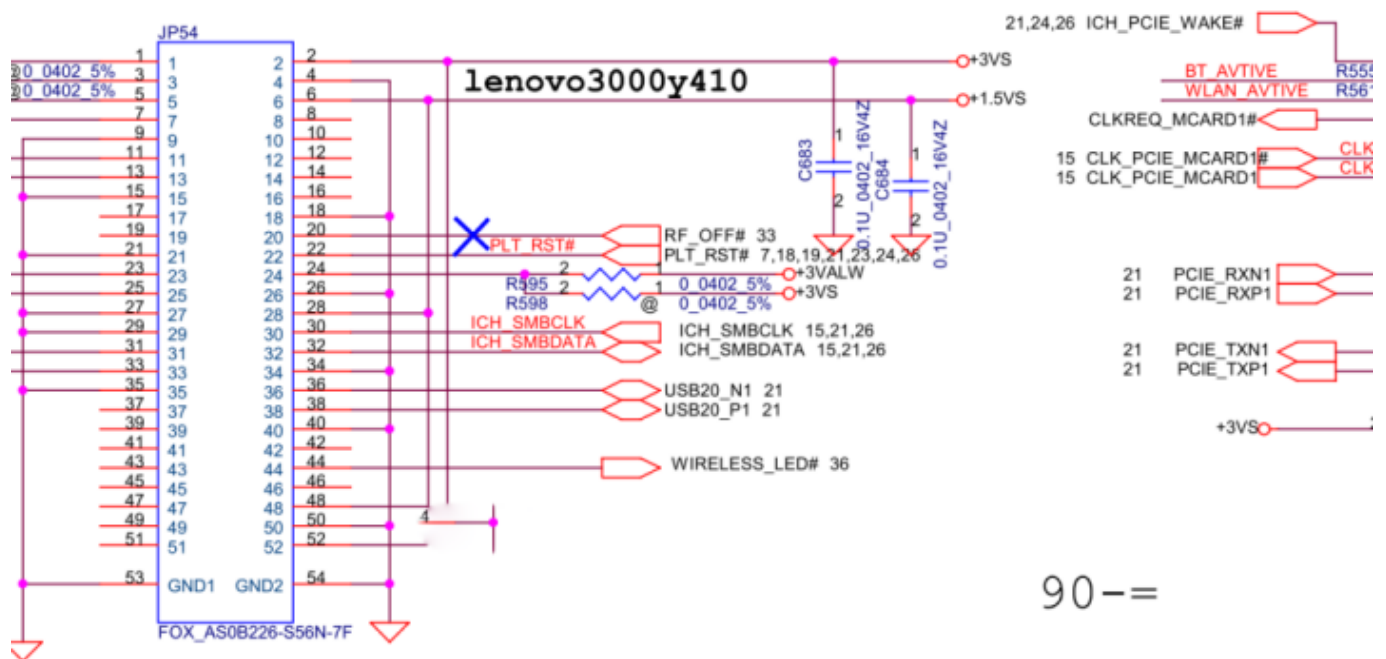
JP54

@0_0402_5%
@0_0402_5%

1 1 2 2
3 3 4 4
5 5 6 6
7 7 8 8
9 9 10 10
11 11 12 12
13 13 14 14
15 15 16 16
17 17 18 18
19 19 20 20
21 21 22 22
23 23 24 24
25 25 26 26
27 27 28 28
29 29 30 30
31 31 32 32
33 33 34 34
35 35 36 36
37 37 38 38
39 39 40 40
41 41 42 42
43 43 44 44
45 45 46 46
47 47 48 48
49 49 50 50
51 51 52 52
53 GND1 GND2 54

FOX_AS0B226-S56N-7F

lenovo3000y410

+3VS
+1.5VS

C683
1
2
0.1U_0402_16V4Z
C684
1
2
0.1U_0402_16V4Z

PLT_RST#
RF_OFF# 33
PLT_RST# 7,18,19,21,23,24,26

R595 2 1 +3VALW
R598 2 1 +3VS
0_0402_5%
@
0_0402_5%

ICH_SMBCLK
ICH_SMBDATA
ICH_SMBCLK 15,21,26
ICH_SMBDATA 15,21,26

USB20_N1 21
USB20_P1 21

WIRELESS_LED# 36

4

21,24,26 ICH_PCIE_WAKE#
BT_AVTIVE
WLAN_AVTIVE
R555
R561
CLKREQ_MCARD1#
15 CLK_PCIE_MCARD1#
15 CLK_PCIE_MCARD1
CLK
CLK

21 PCIE_RXN1
21 PCIE_RXP1

21 PCIE_TXN1
21 PCIE_TXP1

+3VS
2

90-=